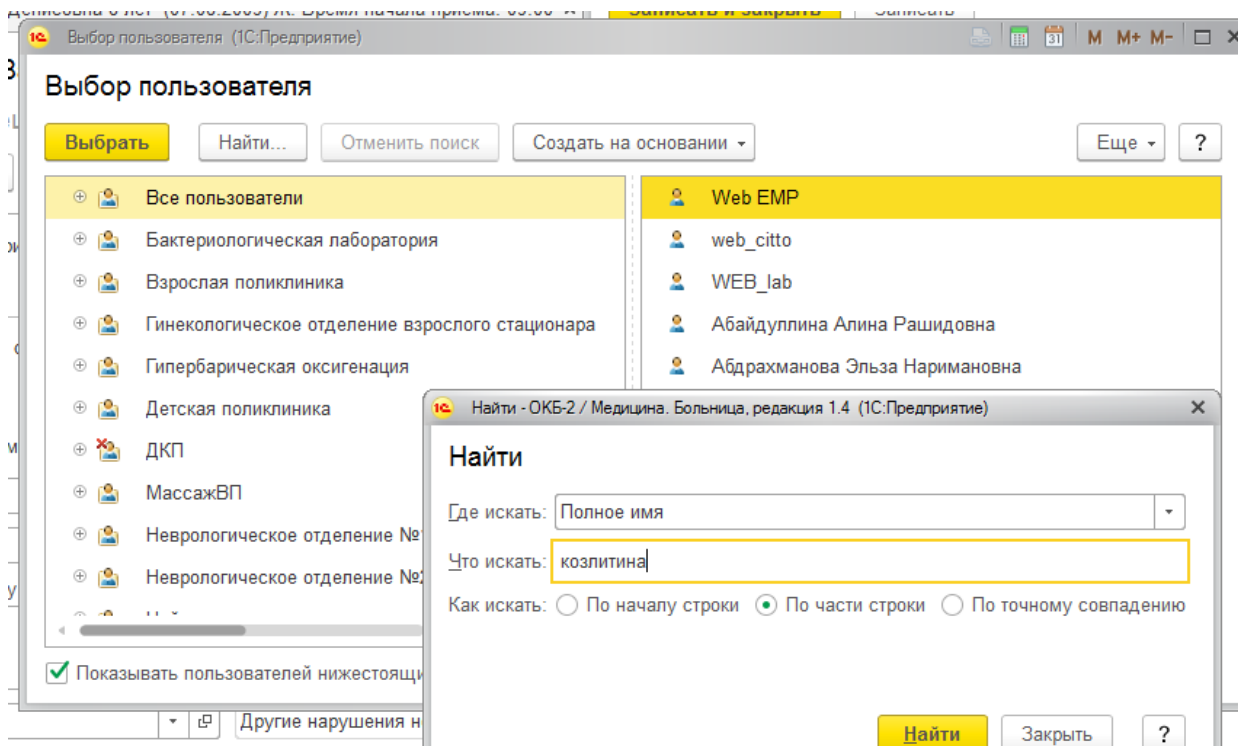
Выбор пользователя (1С:Предприятие)

M M+ M-

Выбор пользователя

Выбрать | Найти... | Отменить поиск | Создать на основании | Еще | ?

Все пользователи
Бактериологическая лаборатория
Взрослая поликлиника
Гинекологическое отделение взрослого стационара
Гипербарическая оксигенация
Детская поликлиника
ДКП
МассажВП
Неврологическое отделение №
Неврологическое отделение №

Web EMP
web_citto
WEB_lab
Абайдуллина Алина Рашидовна
Абдрахманова Эльза Наримановна

Показывать пользователей нижестоящи

Другие нарушения н

Найти - ОКБ-2 / Медицина. Больница, редакция 1.4 (1С:Предприятие)

Найти

Где искать: Полное имя

Что искать: козлитина

Как искать: По началу строки | По части строки | По точному совпадению

Найти | Закрыть | ?